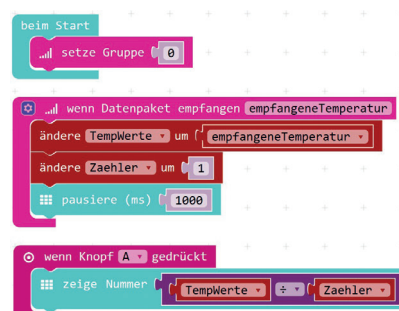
beim Start
setze Gruppe 0

wenn Datenpaket empfangen empfangeneTemperatur
ändere TempWerte um empfangeneTemperatur
ändere Zaehler um 1
pausiere (ms) 1000

wenn Knopf A gedrückt
zeige Nummer TempWerte ÷ Zaehler